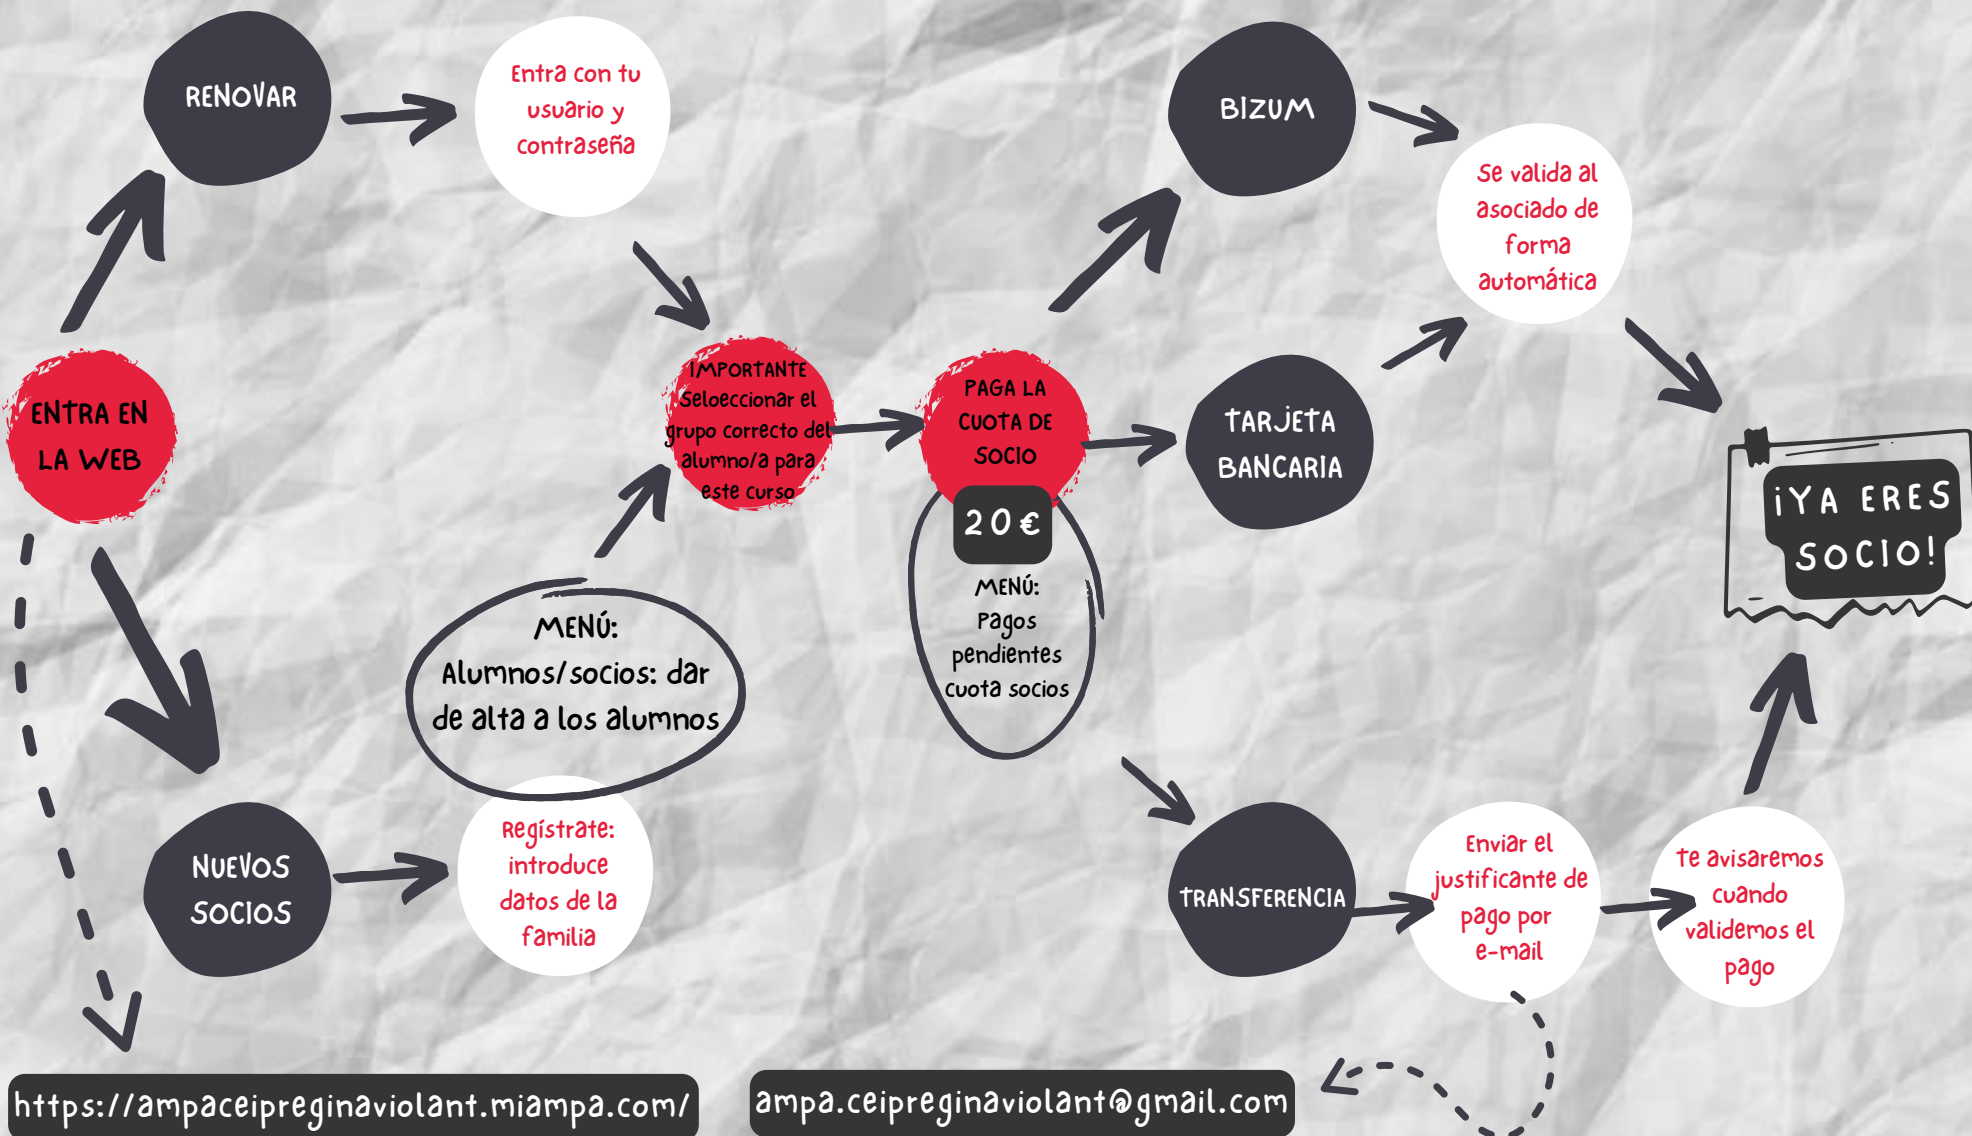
ENTRA EN LA WEB

RENOVAR

Entra con tu usuario y contraseña

NUEVOS SOCIOS

Regístrate: introduce datos de la familia

MENÚ: Alumnos/socios: dar de alta a los alumnos

IMPORTANTE Seloeccionar el grupo correcto del alumno/a para este curso

PAGA LA CUOTA DE SOCIO

20€

MENÚ: Pagos pendientes cuota socios

BIZUM

TARJETA BANCARIA

Se valida al asociado de forma automática

TRANSFERENCIA

Enviar el justificante de pago por e-mail

te avisaremos cuando validemos el pago

¡YA ERES SOCIO!

https://ampaceipreginaviolant.miampa.com/

ampa.ceipreginaviolant@gmail.com